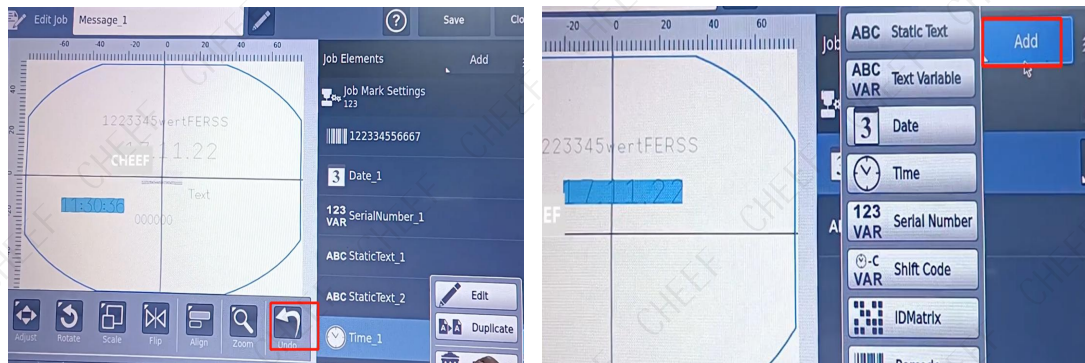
Edit Job Message_1

?

Save

Clo

-60 -40 -20 0 20 40 60

1223345wertFERSS

17.11.22

Text

11:30:36

000000

Job Elements

Add

Job Mark Settings 123

122334556667

3 Date_1

123 VAR SerialNumber_1

ABC StaticText_1

ABC StaticText_2

Time_1

Edit

Duplicate

Adjust Rotate Scale Flip Align Zoom Undo

-20 0 20 40 60

1223345wertFERSS

17.11.22

Job

ABC Static Text

ABC VAR Text Variable

3 Date

Time

123 VAR Serial Number

VAR Shift Code

IDMatrix

Add

CHEEF